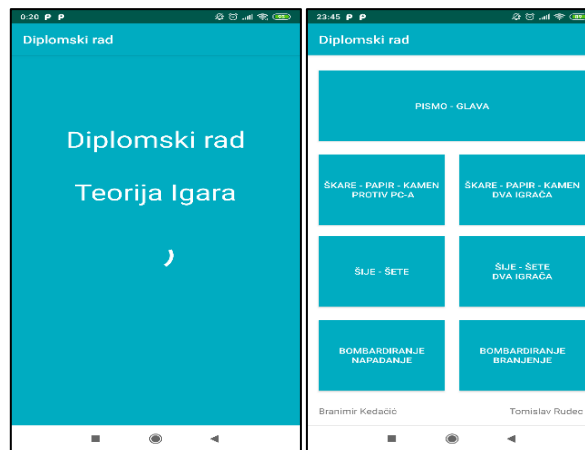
0:20 P P

Diplomski rad

Diplomski rad

Teorija Igara

23:45 P P

Diplomski rad

PISMO - GLAVA

ŠKARE - PAPIR - KAMEN PROTIV PC-A

ŠKARE - PAPIR - KAMEN DVA IGRAČA

ŠIJE - ŠETE

ŠIJE - ŠETE DVA IGRAČA

BOMBARDIRANJE NAPADANJE

BOMBARDIRANJE BRANJENJE

Branimir Kedačić

Tomislav Rudec